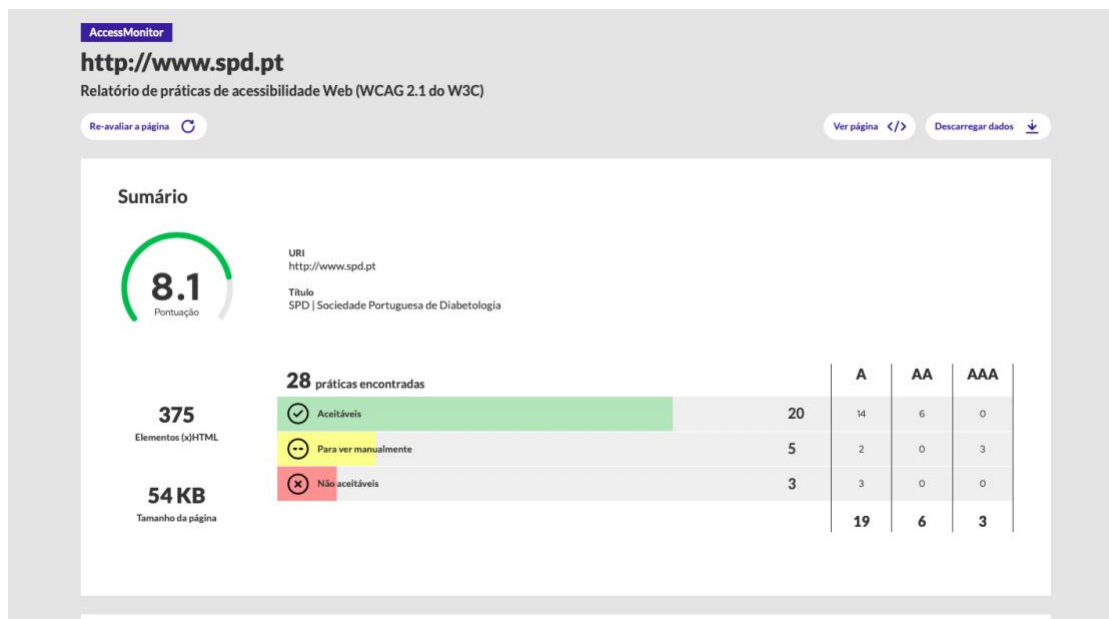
AccessMonitor

http://www.spd.pt

Relatório de práticas de acessibilidade Web (WCAG 2.1 do W3C)

Re-avaliar a página

Ver página

Descarregar dados

Sumário

8.1
Pontuação

URI
http://www.spd.pt

Título
SPD | Sociedade Portuguesa de Diabetologia

375
Elementos (x)HTML

54 KB
Tamanho da página

| 28 práticas encontradas | | A | AA | AAA |
|---|---|---|---|---|
| Aceitáveis | 20 | 14 | 6 | 0 |
| Para ver manualmente | 5 | 2 | 0 | 3 |
| Não aceitáveis | 3 | 3 | 0 | 0 |
| | | 19 | 6 | 3 |